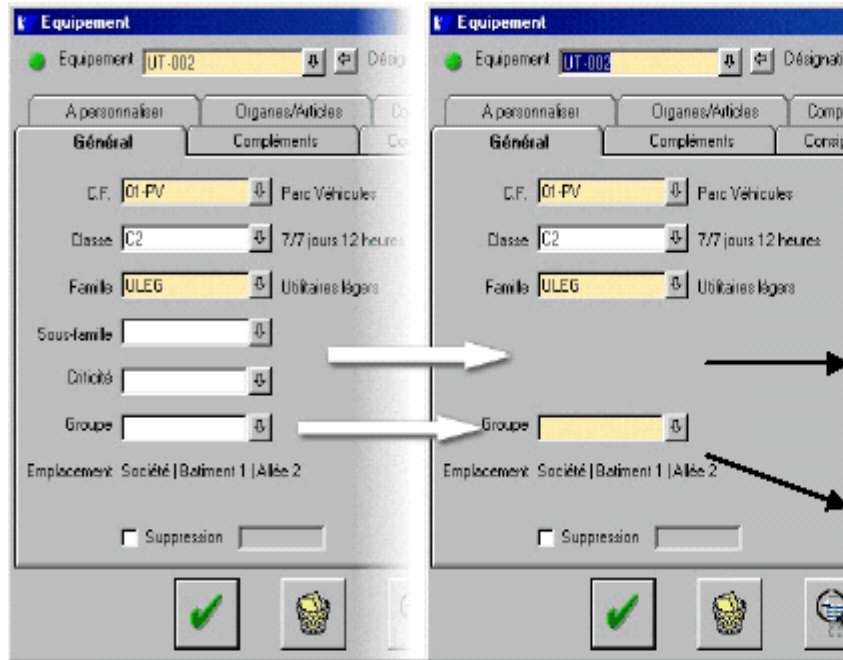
Equipement

Equipement UT-002 Désig

A personnaliser | Organes/Articles | Co

Général | Compléments | Co

C.F. 01-PV Parc Véhicules

Classe C2 7/7 jours 12 heures

Famille ULEG Utilitaires légers

Sous-famille

Criticité

Groupe

Emplacement Société | Batiment 1 | Allée 2

Suppression

Equipement

Equipement UT-002 Désignati

A personnaliser | Organes/Articles | Comp

Général | Compléments | Consi

C.F. 01-PV Parc Véhicules

Classe C2 7/7 jours 12 heures

Famille ULEG Utilitaires légers

Groupe

Emplacement Société | Batiment 1 | Allée 2

Suppression